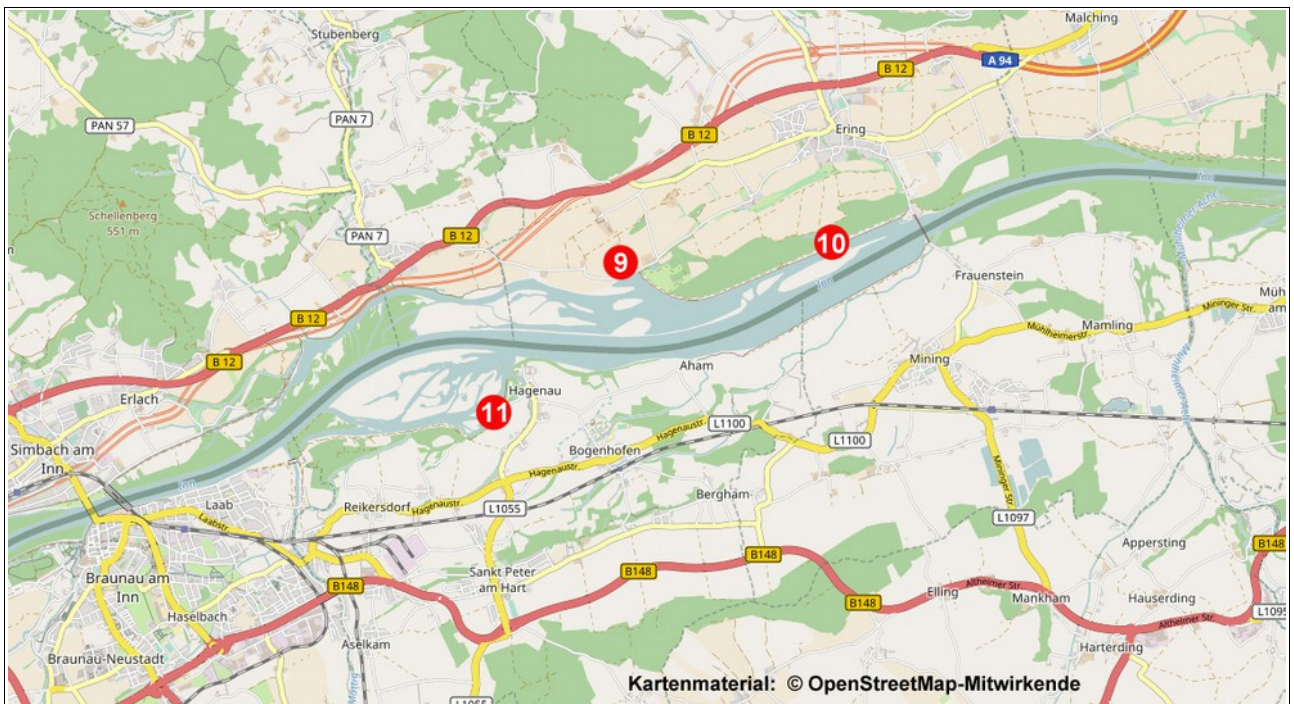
Malching
Stubenberg
A 94
B 12
PAN 57
PAN 7
B 12
Ering
Schellenberg
551 m
PAN 7
B 12
9
10
Inn
Frauenstein
Müh
am
B 12
Mamling
Mühlheimerstr.
Mininger Str.
B 12
Mining
Aham
Erlach
Hagenau
11
L1100
L1100
Simbach am Inn
Bogenhofen
Hagenaustr.
Laab
Bergham
Reikersdorf
Hagenaustr.
L1055
L1097
Laabstr.
Appersting
B148
Braunau am Inn
Sankt Peter am Hart
B148
B148
Elling
Mankham
Hauserding
Haselbach
B148
Altheimer Str.
L1095
Aselkam
Braunau-Neustadt
Harterding
L1055
Kartenmaterial: © OpenStreetMap-Mitwirkende